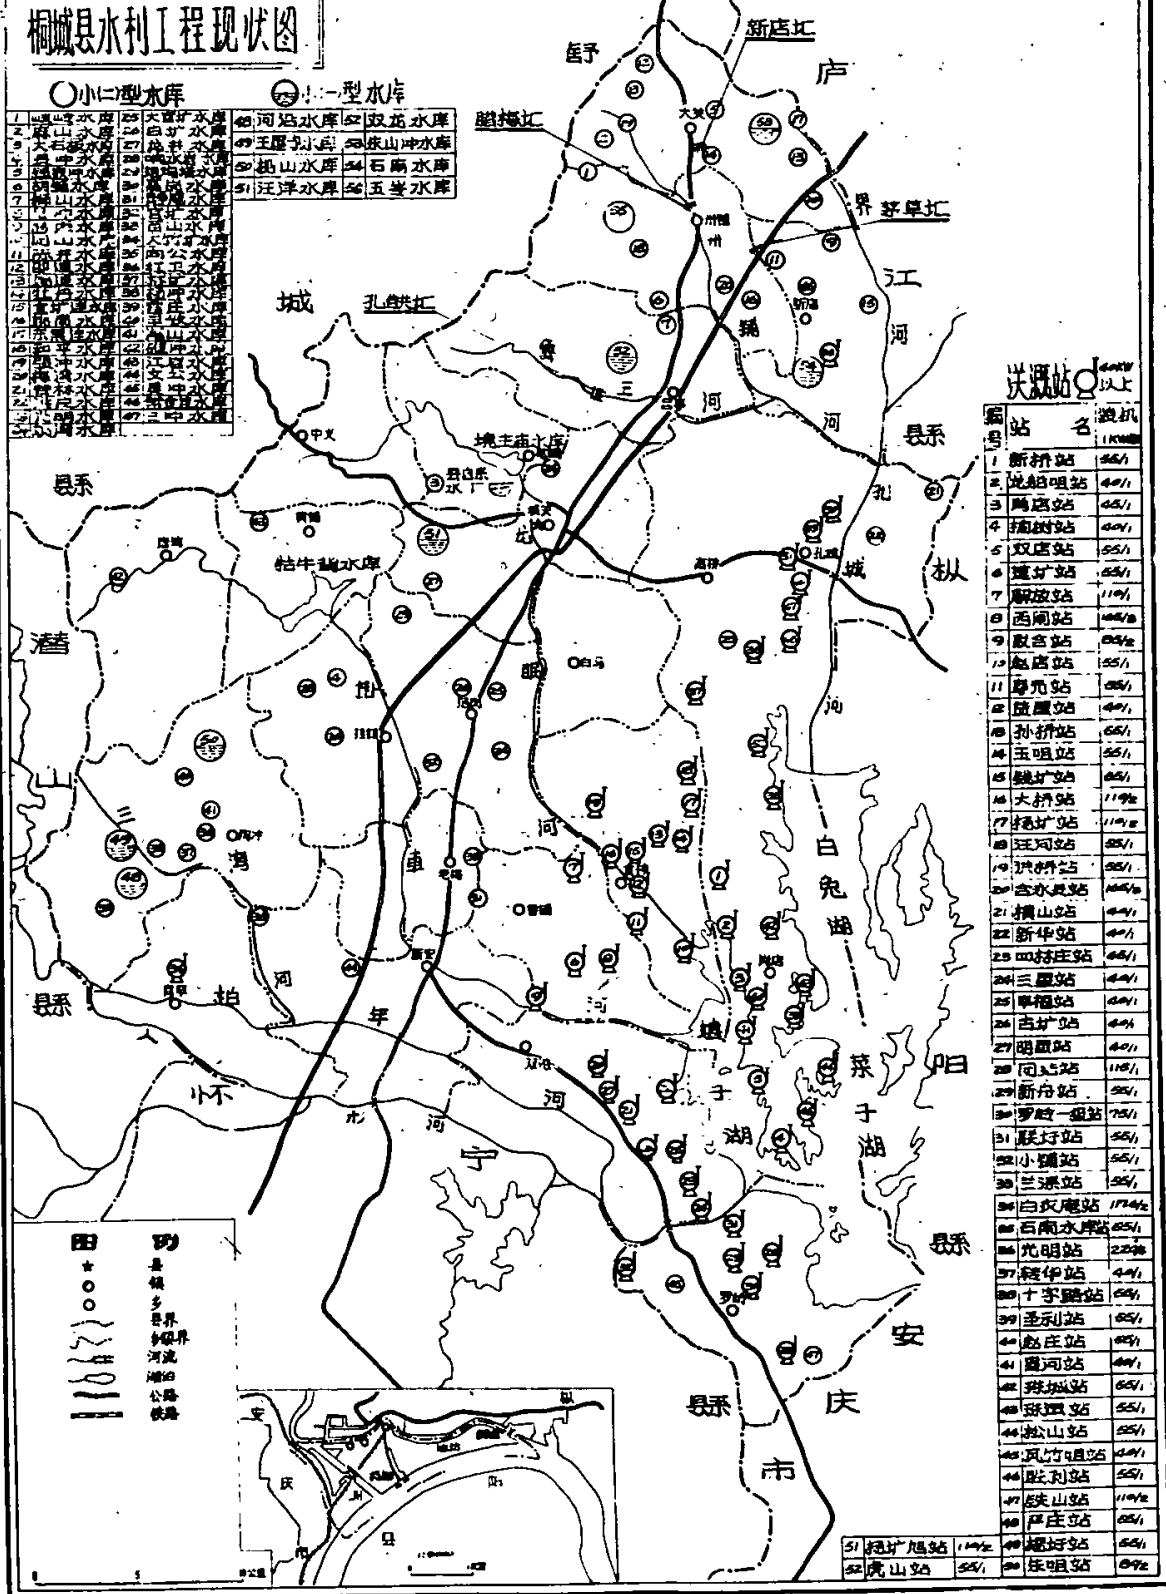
桐城县水利工程现状图

小(二)型水库　小(一)型水库

| | | | |
|---|---|---|---|
| 1 | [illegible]水库 | 25 | 大宫圩水库 |
| 2 | 麻山水库 | 26 | 白圩水库 |
| 3 | 大石嘴水库 | 27 | 尧井水库 |
| 4 | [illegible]水库 | 28 | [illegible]水库 |
| 5 | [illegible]水库 | 29 | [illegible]水库 |
| 6 | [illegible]水库 | 30 | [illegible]水库 |
| 7 | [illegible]水库 | 31 | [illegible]水库 |
| 8 | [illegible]水库 | 32 | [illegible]水库 |
| 9 | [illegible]水库 | 33 | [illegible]水库 |
| 10 | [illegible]水库 | 34 | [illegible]水库 |
| 11 | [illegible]水库 | 35 | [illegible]水库 |
| 12 | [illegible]水库 | 36 | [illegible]水库 |
| 13 | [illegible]水库 | 37 | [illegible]水库 |
| 14 | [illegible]水库 | 38 | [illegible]水库 |
| 15 | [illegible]水库 | 39 | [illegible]水库 |
| 16 | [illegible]水库 | 40 | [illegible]水库 |
| 17 | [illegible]水库 | 41 | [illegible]水库 |
| 18 | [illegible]水库 | 42 | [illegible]水库 |
| 19 | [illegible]水库 | 43 | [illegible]水库 |
| 20 | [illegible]水库 | 44 | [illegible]水库 |
| 21 | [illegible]水库 | 45 | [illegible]水库 |
| 22 | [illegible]水库 | 46 | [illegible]水库 |
| 23 | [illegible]水库 | 47 | 三中水库 |
| 24 | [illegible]水库 | | |

| | | | |
|---|---|---|---|
| 48 | 河沿水库 | 52 | 双龙水库 |
| 49 | 王屋寺水库 | 53 | 庆山冲水库 |
| 50 | 拙山水库 | 54 | 石扇水库 |
| 51 | 汪洋水库 | 56 | 五爷水库 |

舒　新店圩　庐　鹊梅圩　大关　界　茅草圩　江　城　孔城圩　鲁　三　河　县　县系　中义　境主庙水库　县自来水厂　嬉子湖　孔城　高桥　枞　城　牯牛背水库　潜　白马　挂　孔城　河　山　三　湾　二　车　白　兔　湖　县系　始　河　年　新安　双港　河　菜　阳　大　沙　子　怀　河　宁　湖　子　湖　县系　安　县系　庆　市

排灌站 40KW以上

| 编号 | 站名 | 装机 |
|---|---|---|
| 1 | 新桥站 | 55/1 |
| 2 | 龙船咀站 | 40/1 |
| 3 | 马店站 | 55/1 |
| 4 | 楠树站 | 40/1 |
| 5 | 双店站 | 55/1 |
| 6 | 建圩站 | 55/1 |
| 7 | 解放站 | 110/1 |
| 8 | 西闸站 | 155/3 |
| 9 | 叔古站 | 55/2 |
| 10 | 赵店站 | 55/1 |
| 11 | 春元站 | 55/1 |
| 12 | 鼓楼站 | 40/1 |
| 13 | 孙桥站 | 55/1 |
| 14 | 玉咀站 | 55/1 |
| 15 | 钱圩站 | 40/1 |
| 16 | 大桥站 | 110/2 |
| 17 | 杨圩站 | 110/2 |
| 18 | 汪河站 | 55/1 |
| 19 | 洪桥站 | 55/1 |
| 20 | 含水县站 | 165/3 |
| 21 | 横山站 | 40/1 |
| 22 | 新华站 | 40/1 |
| 23 | 四抹庄站 | 55/1 |
| 24 | 三里站 | 40/1 |
| 25 | 卓相站 | 40/1 |
| 26 | 古圩站 | 40/1 |
| 27 | 明星站 | 40/1 |
| 28 | 河沿站 | 110/1 |
| 29 | 新舟站 | 55/1 |
| 30 | 罗岭一级站 | 75/1 |
| 31 | 联圩站 | 55/1 |
| 32 | 小圈站 | 55/1 |
| 33 | 兰溪站 | 55/1 |
| 34 | 白兔庵站 | 174/2 |
| 35 | 石扇水库站 | 55/1 |
| 36 | 光明站 | 22/8 |
| 37 | 移伊站 | 40/1 |
| 38 | 十字路站 | 55/1 |
| 39 | 圣利站 | 55/1 |
| 40 | 赵庄站 | 55/1 |
| 41 | 重河站 | 40/1 |
| 42 | 孙城站 | 55/1 |
| 43 | 联盟站 | 55/1 |
| 44 | 拙山站 | 55/1 |
| 45 | 凤竹咀站 | 40/1 |
| 46 | 叶刘站 | 55/1 |
| 47 | 铁山站 | 110/2 |
| 48 | 严庄站 | 55/1 |
| 49 | 塌圩站 | 55/1 |
| 50 | 乐咀站 | 55/2 |
| 51 | 杨圩旭站 | 110/2 |
| 52 | 虎山站 | 55/1 |

图例
县
镇
乡
县界
乡级界
河流
湖泊
公路
铁路

安　庆　县　队